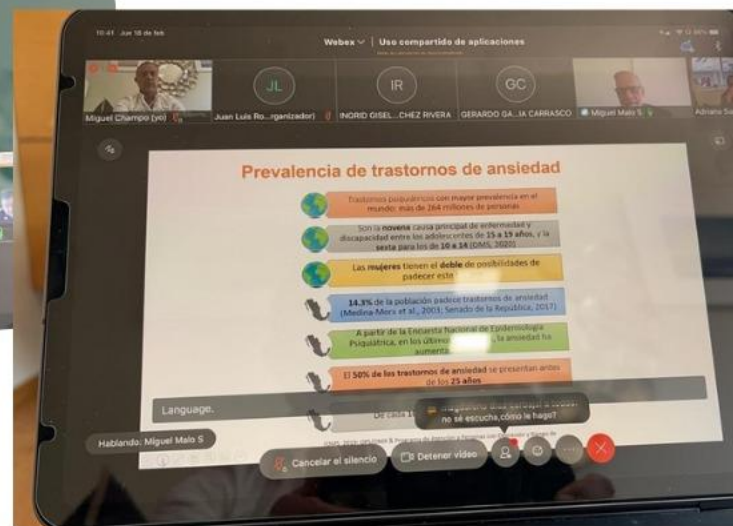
10:41 Jue 18 de feb

Webex ∨ | Uso compartido de aplicaciones

JL
IR
GC

Miguel Champo (yo)
Juan Luis Ro...rganizador)
INGRID GISEL...CHEZ RIVERA
GERARDO GA...IA CARRASCO
Miguel Malo S
Adriana Sa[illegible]

Prevalencia de trastornos de ansiedad

Trastornos psiquiátricos con mayor prevalencia en el mundo: más de 264 millones de personas

Son la novena causa principal de enfermedad y discapacidad entre los adolescentes de 15 a 19 años, y la sexta para los de 10 a 14 (OMS, 2020)

Las mujeres tienen el doble de posibilidades de padecer esto

14.3% de la población padece trastornos de ansiedad (Medina-Mora et al., 2003; Senado de la República, 2017)

A partir de la Encuesta Nacional de Epidemiología Psiquiátrica, en los último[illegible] la ansiedad ha aumenta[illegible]

El 50% de los trastornos de ansiedad se presentan antes de los 25 años

Language.

De cada 1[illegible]

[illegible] no se escucha, cómo le hago?

Hablando: Miguel Malo S

Cancelar el silencio
Detener video